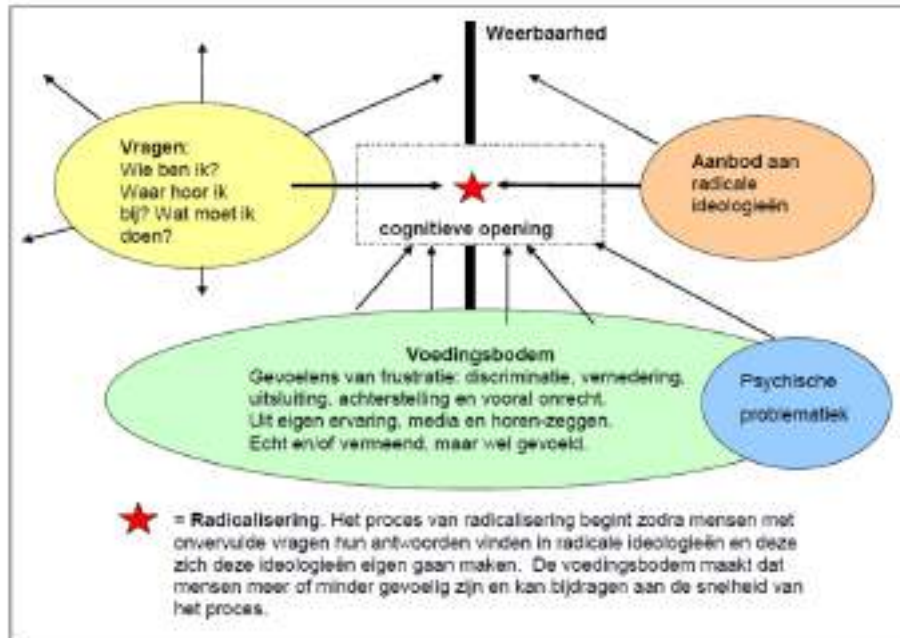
Weerbaarhed

Vragen:
Wie ben ik?
Waar hoor ik bij? Wat moet ik doen?

cognitieve opening

Aanbod aan radicale ideologieën

Voedingsbodem
Gevoelens van frustratie: discriminatie, vernedering, uitsluiting, achterstelling en vooral onrecht.
Uit eigen ervaring, media en horen-zeggen.
Echt en/of vermeend, maar wel gevoeld.

Psychische problematiek

= Radicalisering. Het proces van radicalisering begint zodra mensen met onvervulde vragen hun antwoorden vinden in radicale ideologieën en deze zich deze ideologieën eigen gaan maken. De voedingsbodem maakt dat mensen meer of minder gevoelig zijn en kan bijdragen aan de snelheid van het proces.